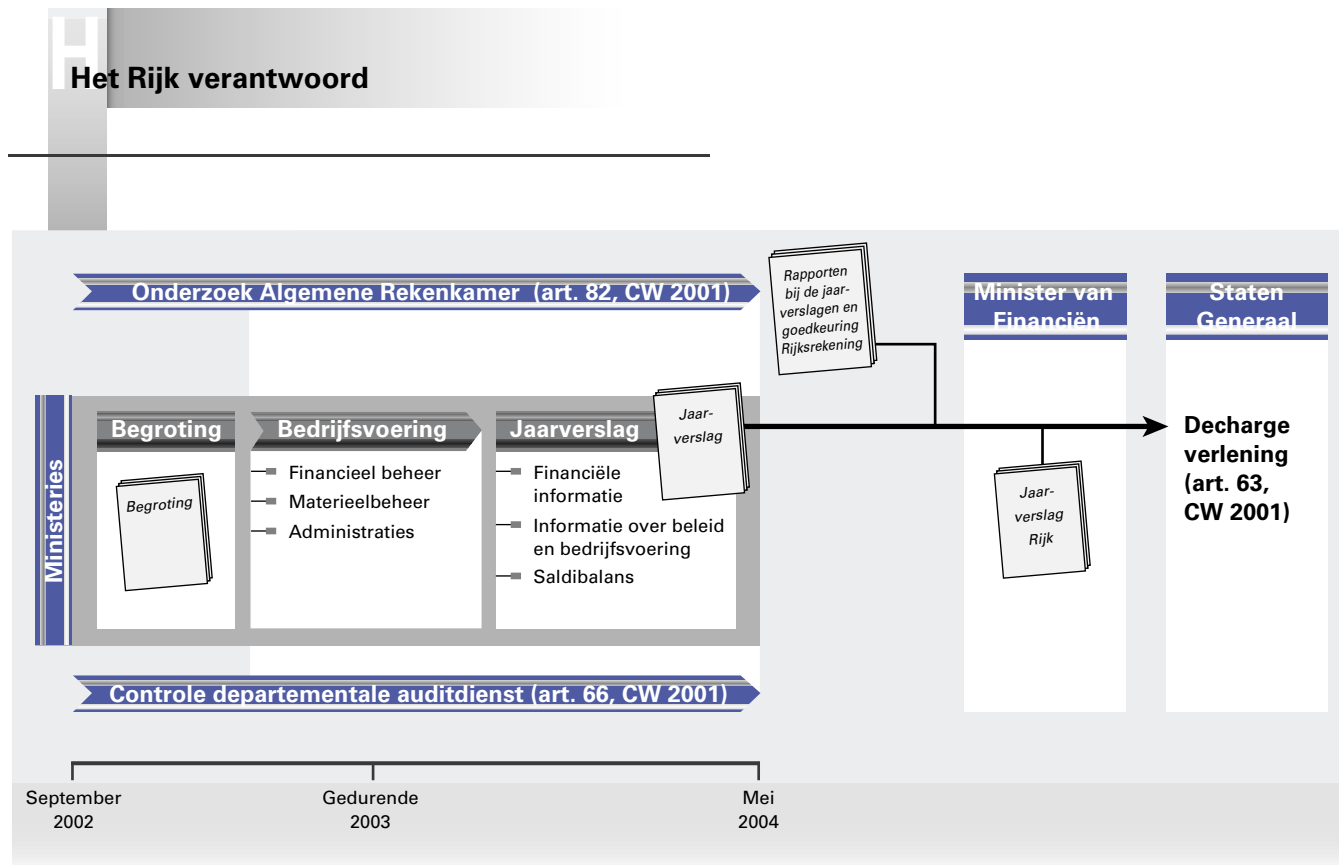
H

Het Rijk verantwoord

Onderzoek Algemene Rekenkamer (art. 82, CW 2001)

Rapporten bij de jaarverslagen en goedkeuring Rijksrekening

Minister van Financiën

Staten Generaal

Ministeries

Begroting

Begroting

Bedrijfsvoering

Financieel beheer

Materieelbeheer

Administraties

Jaarverslag

Financiële informatie

Informatie over beleid en bedrijfsvoering

Saldibalans

Jaarverslag

Jaarverslag Rijk

Decharge verlening (art. 63, CW 2001)

Controle departementale auditdienst (art. 66, CW 2001)

September 2002

Gedurende 2003

Mei 2004